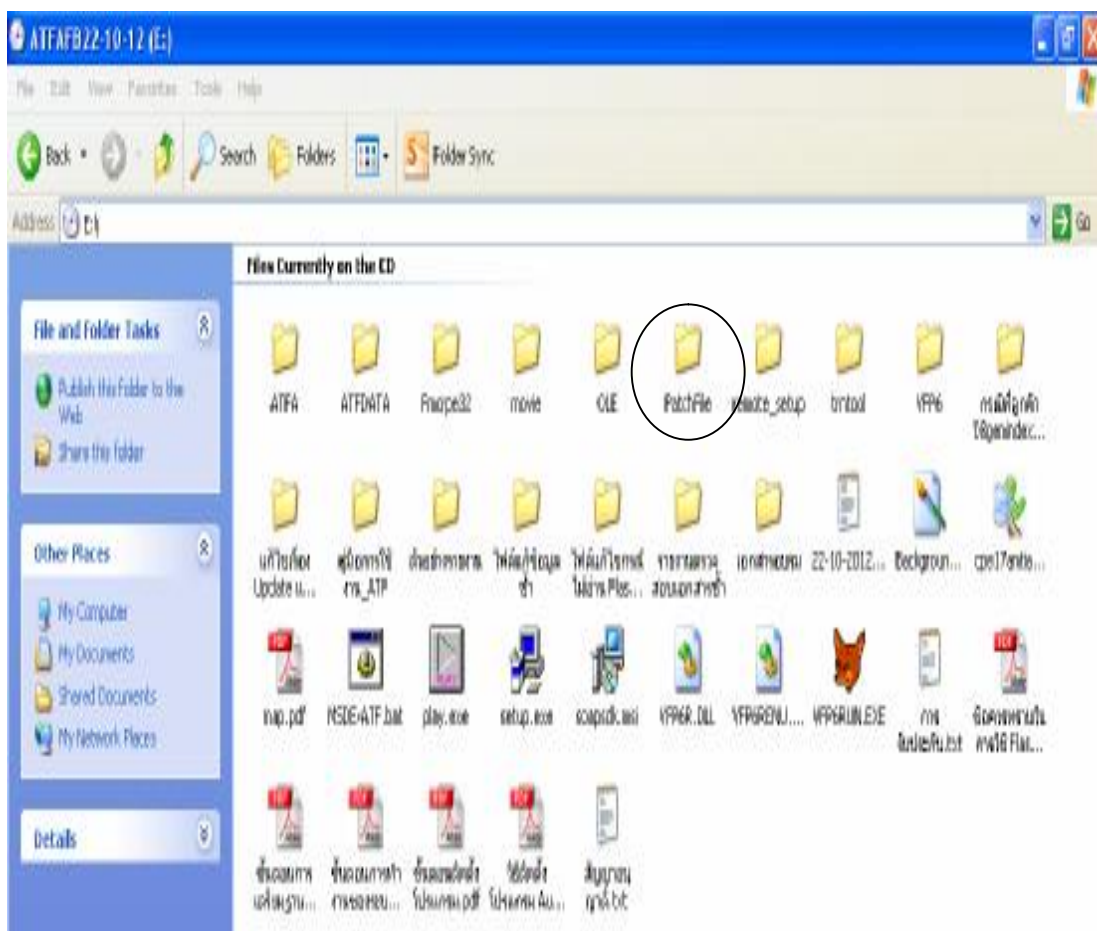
ATFAFB22-10-12 (E:)

File Edit View Favorites Tools Help

Back Search Folders Folder Sync

Address E:\

Go

Files Currently on the CD

File and Folder Tasks

Publish this folder to the Web

Share this folder

Other Places

My Computer

My Documents

Shared Documents

My Network Places

Details

ATFA

ATFDATA

Fnscpe32

movie

OLE

PatchFile

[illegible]_setup

tmtool

VFP6

กรณีที่ลูกค้า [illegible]

แก้ไขเพื่อ Update u...

คู่มือการใช้งาน_ATP

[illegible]

ไฟล์แก้ข้อมูลซ้ำ

ไฟล์แก้ไขกรณีไม่ผ่าน Flas...

รายการตรวจสอบเอกสารซ้ำ

เอกสารอบรม

22-10-2012...

Backgroun...

cpe17ente...

map.pdf

MSDE-ATF.bat

play.exe

setup.exe

soapsdk.msi

VFP6R.DLL

VFP6RENU....

VFP6RUN.EXE

การ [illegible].txt

ข้อควรระวัง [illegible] Flas...

ขั้นตอนการ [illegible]...

ขั้นตอนการทำงานของระบ...

ขั้นตอนติดตั้งโปรแกรม.pdf

วิธีติดตั้งโปรแกรม Au...

สัญญาอนุญาต.txt